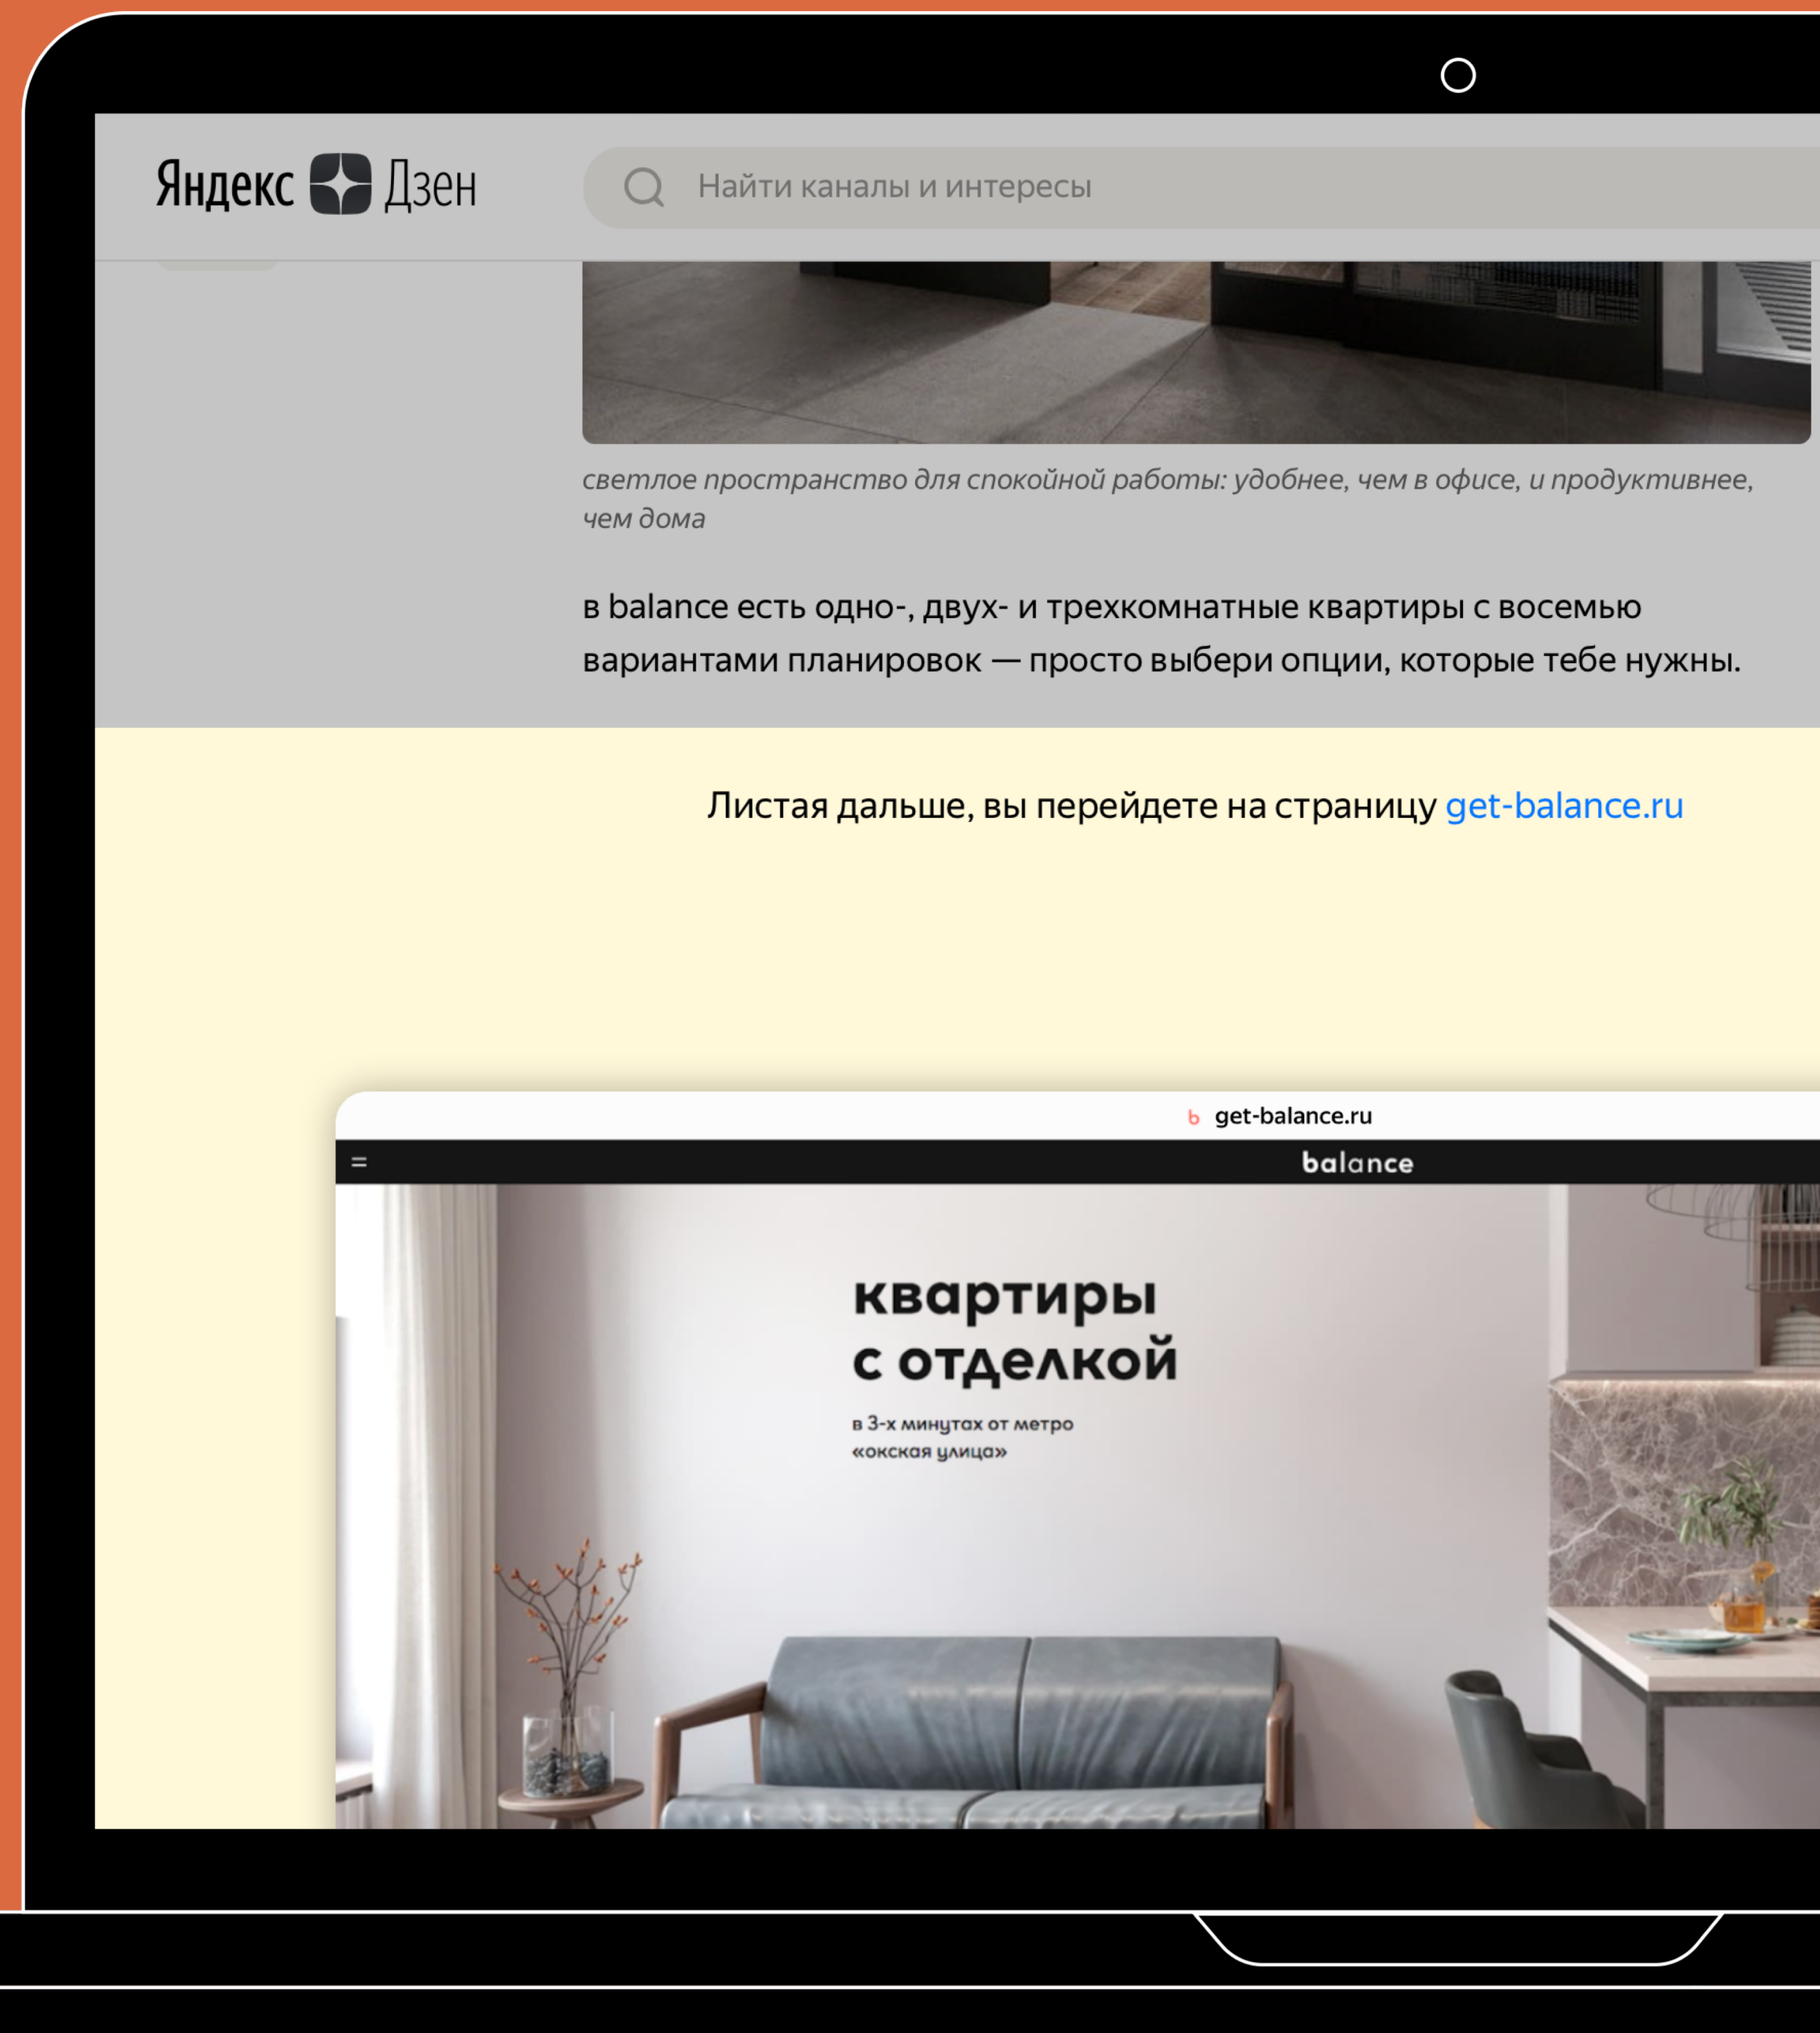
Яндекс Дзен

Найти каналы и интересы

светлое пространство для спокойной работы: удобнее, чем в офисе, и продуктивнее, чем дома

в balance есть одно-, двух- и трехкомнатные квартиры с восемью вариантами планировок — просто выбери опции, которые тебе нужны.

Листая дальше, вы перейдете на страницу get-balance.ru

get-balance.ru

balance

квартиры с отделкой

в 3-х минутах от метро «окская улица»